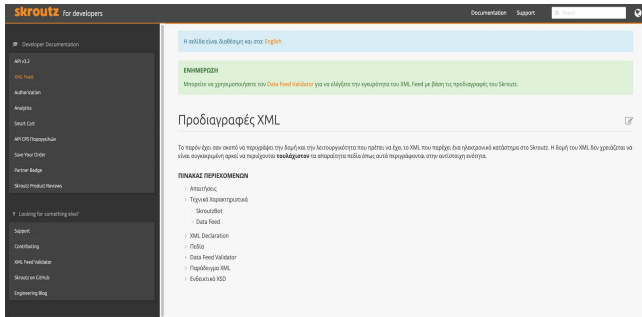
skroutz for developers

Documentation Support

Developer Documentation

API v3.2

XML Feed

Authorization

Analytics

Smart Cart

API CPS Παραγγελιών

Save Your Order

Partner Badge

Skroutz Product Reviews

Looking for something else?

Support

Contributing

XML Feed Validator

Skroutz on GitHub

Engineering Blog

Η σελίδα είναι διαθέσιμη και στα: English

ΕΝΗΜΕΡΩΣΗ

Μπορείτε να χρησιμοποιήσετε τον Data Feed Validator για να ελέγξετε την εγκυρότητα του XML Feed με βάση τις προδιαγραφές του Skroutz.

Προδιαγραφές XML

Το παρόν έχει σαν σκοπό να περιγράψει την δομή και την λειτουργικότητα που πρέπει να έχει το XML που παρέχει ένα ηλεκτρονικό κατάστημα στο Skroutz. Η δομή του XML δεν χρειάζεται να είναι συγκεκριμένη αρκεί να περιέχονται τουλάχιστον τα απαραίτητα πεδία όπως αυτά περιγράφονται στην αντίστοιχη ενότητα.

ΠΙΝΑΚΑΣ ΠΕΡΙΕΧΟΜΕΝΩΝ

Απαιτήσεις

Τεχνικά Χαρακτηριστικά

SkroutzBot

Data Feed

XML Declaration

Πεδία

Data Feed Validator

Παράδειγμα XML

Ενδεικτικό XSD